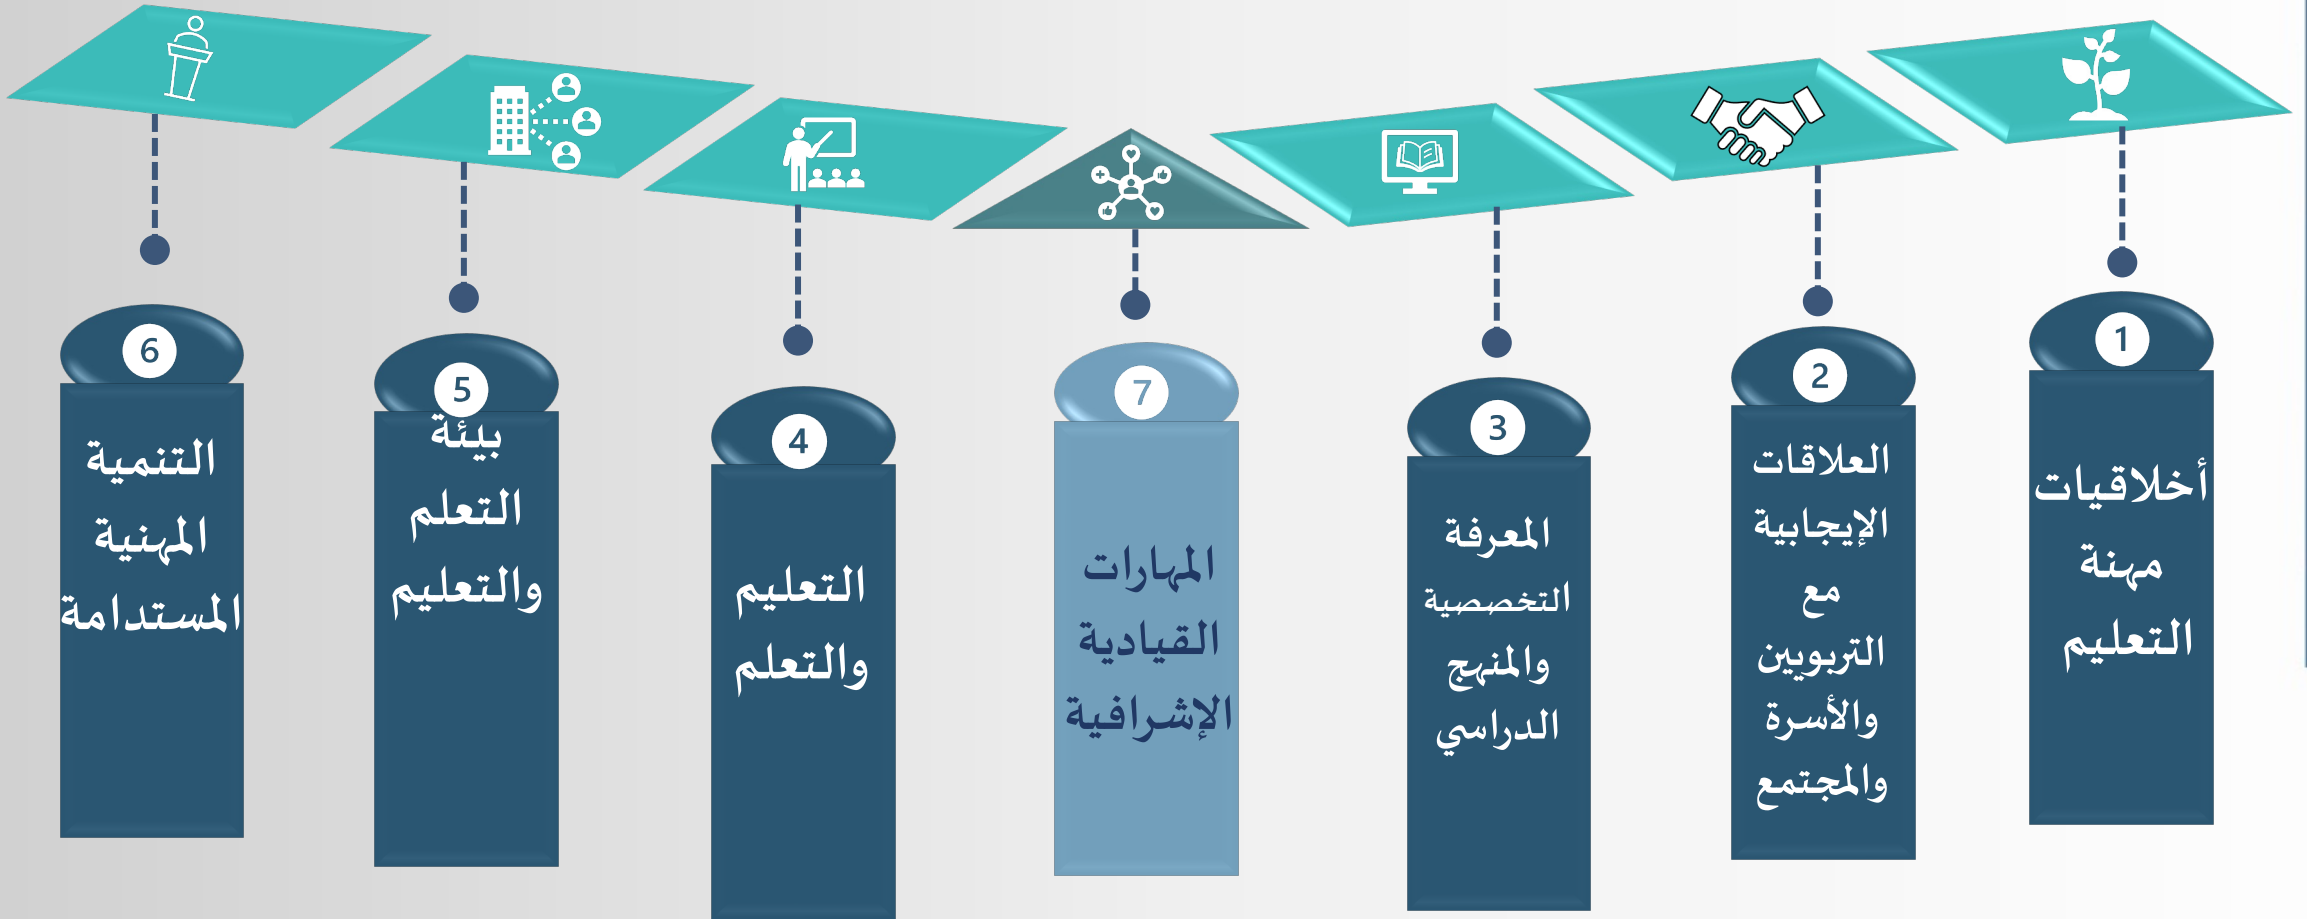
1
أخلاقيات مهنة التعليم

2
العلاقات الإيجابية مع التربويين والأسرة والمجتمع

3
المعرفة التخصصية والمنهج الدراسي

7
المهارات القيادية الإشرافية

4
التعليم والتعلم

5
بيئة التعلم والتعليم

6
التنمية المهنية المستدامة